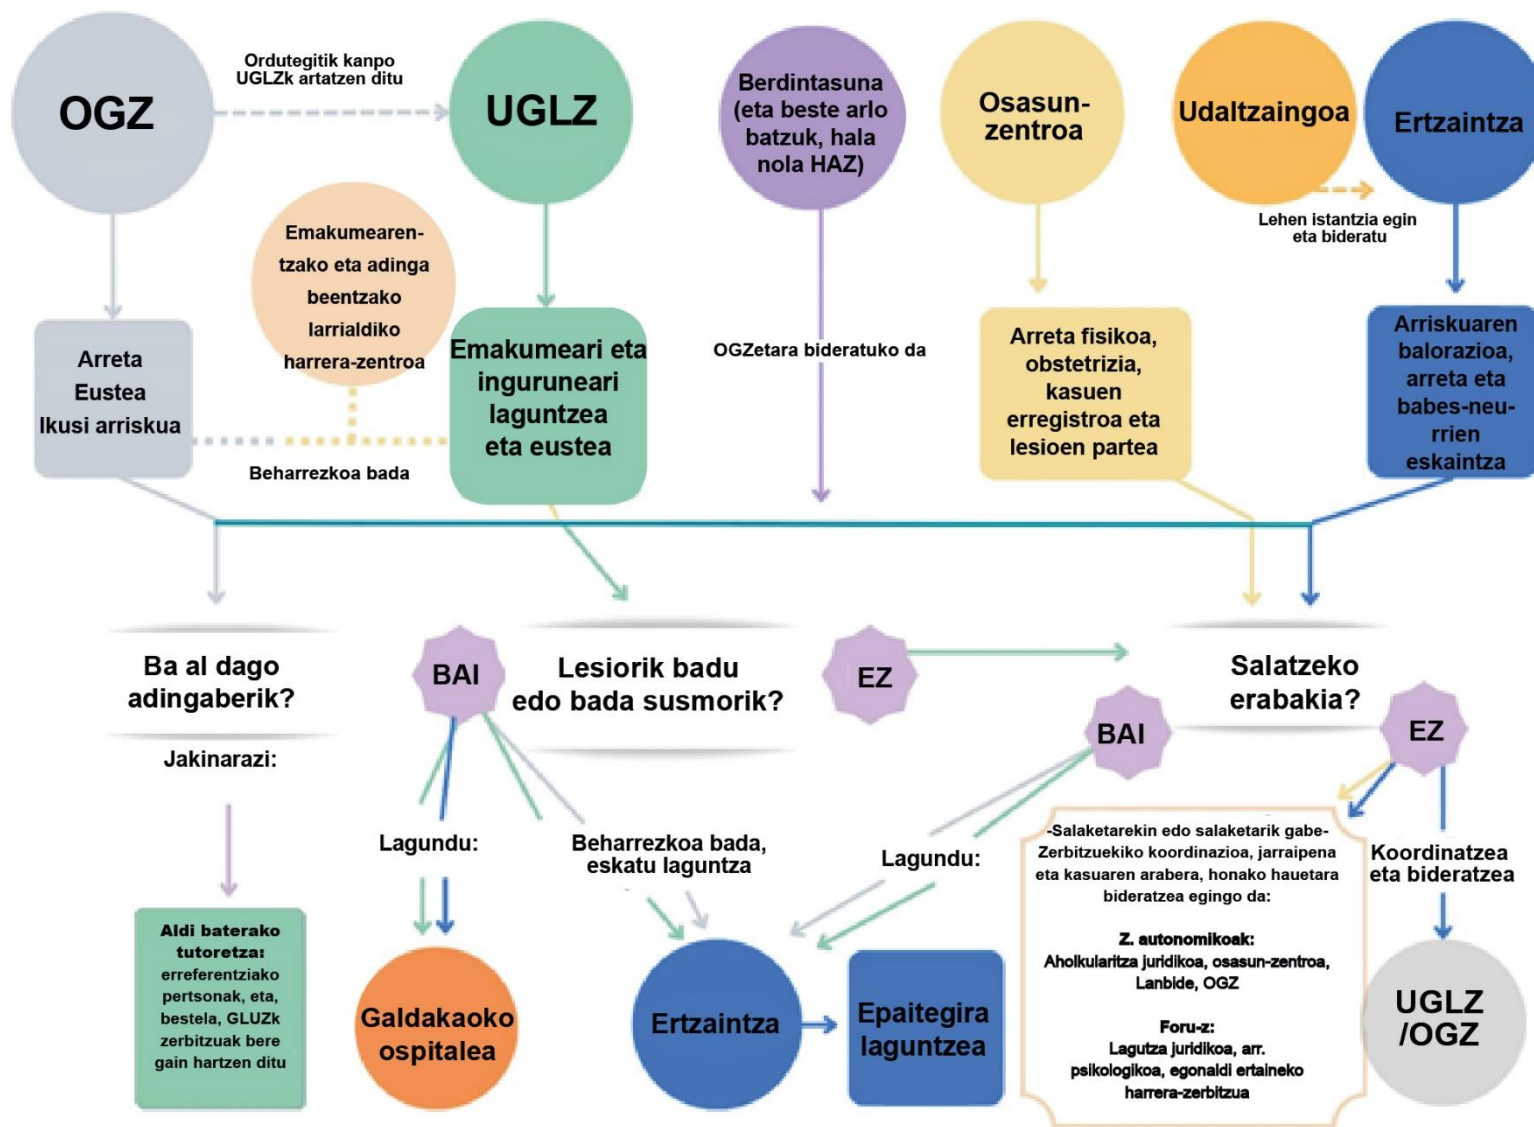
OGZ

Ordutegitik kanpo UGLZk artatzen ditu

UGLZ

Berdintasuna (eta beste arlo batzuk, hala nola HAZ)

Osasun-zentroa

Udaltzaingoa

Ertzaintza

Lehen istantzia egin eta bideratu

Emakumearentzako eta adingabeentzako larrialdiko harrera-zentroa

Arreta Eustea Ikusi arriskua

Emakumeari eta inguruneari laguntzea eta eustea

OGZetara bideratuko da

Arreta fisikoa, obstetrizia, kasuen erregistroa eta lesioen partea

Arriskuaren balorazioa, arreta eta babes-neurrien eskaintza

Beharrezkoa bada

Ba al dago adingaberik?

BAI

Lesiorik badu edo bada susmorik?

EZ

Salatzeko erabakia?

BAI

EZ

Jakinarazi:

Lagundu:

Beharrezkoa bada, eskatu laguntza

Lagundu:

-Salaketarekin edo salaketarik gabe-
Zerbitzuekiko koordinazioa, jarraipena eta kasuaren arabera, honako hauetara bideratzea egingo da:

Z. autonomikoak:
Aholkularitza juridikoa, osasun-zentroa, Lanbide, OGZ

Foru-z:
Lagutza juridikoa, arr. psikologikoa, egonaldi ertaineko harrera-zerbitzua

Koordinatzea eta bideratzea

Aldi baterako tutoretza: erreferentziako pertsonak, eta, bestela, GLUZk zerbitzuak bere gain hartzen ditu

Galdakaoko ospitalea

Ertzaintza

Epaitegira laguntzea

UGLZ /OGZ